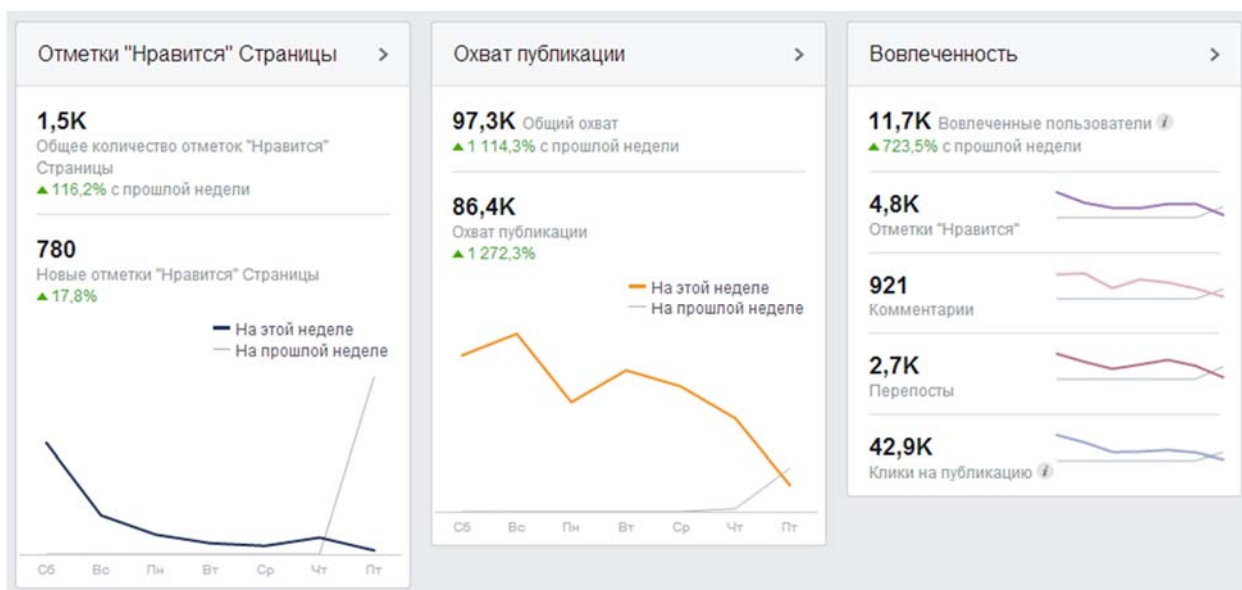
Отметки "Нравится" Страницы >

1,5K
Общее количество отметок "Нравится" Страницы
▲116,2% с прошлой недели

780
Новые отметки "Нравится" Страницы
▲17,8%

На этой неделе
На прошлой неделе

Сб Вс Пн Вт Ср Чт Пт

Охват публикации >

97,3K Общий охват
▲1 114,3% с прошлой недели

86,4K
Охват публикации
▲1 272,3%

На этой неделе
На прошлой неделе

Сб Вс Пн Вт Ср Чт Пт

Вовлеченность >

11,7K Вовлеченные пользователи
▲723,5% с прошлой недели

4,8K
Отметки "Нравится"

921
Комментарии

2,7K
Перепосты

42,9K
Клики на публикацию